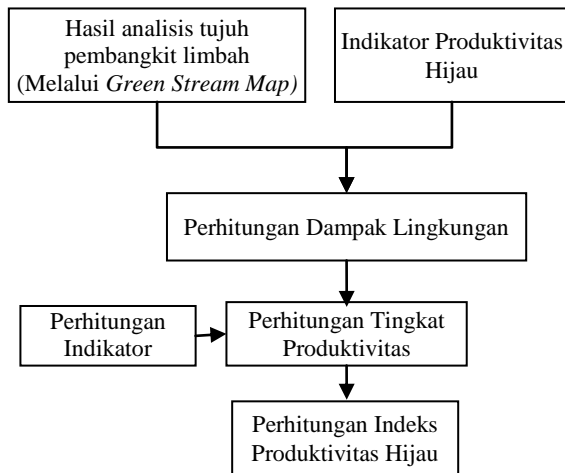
Hasil analisis tujuh pembangkit limbah (Melalui *Green Stream Map)*

Indikator Produktivitas Hijau

Perhitungan Dampak Lingkungan

Perhitungan Indikator

Perhitungan Tingkat Produktivitas

Perhitungan Indeks Produktivitas Hijau